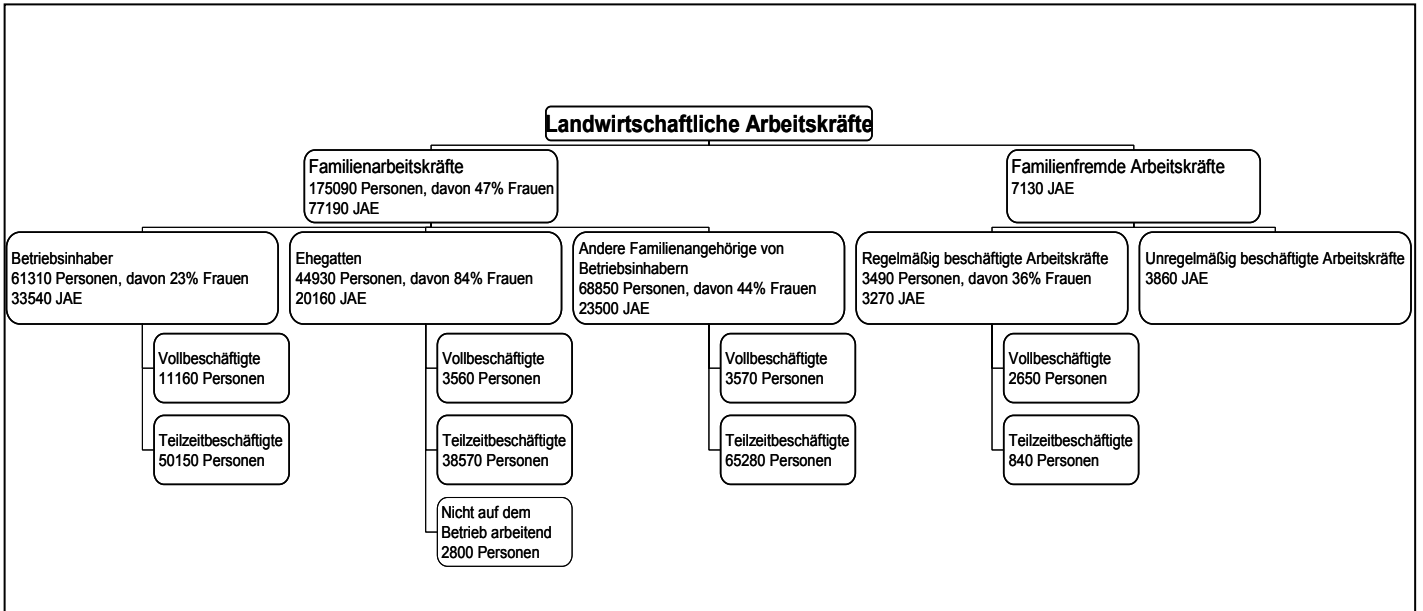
Landwirtschaftliche Arbeitskräfte

Familienarbeitskräfte
175090 Personen, davon 47% Frauen
77190 JAE

Familienfremde Arbeitskräfte
7130 JAE

Betriebsinhaber
61310 Personen, davon 23% Frauen
33540 JAE

Vollbeschäftigte
11160 Personen

Teilzeitbeschäftigte
50150 Personen

Ehegatten
44930 Personen, davon 84% Frauen
20160 JAE

Vollbeschäftigte
3560 Personen

Teilzeitbeschäftigte
38570 Personen

Nicht auf dem Betrieb arbeitend
2800 Personen

Andere Familienangehörige von Betriebsinhabern
68850 Personen, davon 44% Frauen
23500 JAE

Vollbeschäftigte
3570 Personen

Teilzeitbeschäftigte
65280 Personen

Regelmäßig beschäftigte Arbeitskräfte
3490 Personen, davon 36% Frauen
3270 JAE

Vollbeschäftigte
2650 Personen

Teilzeitbeschäftigte
840 Personen

Unregelmäßig beschäftigte Arbeitskräfte
3860 JAE